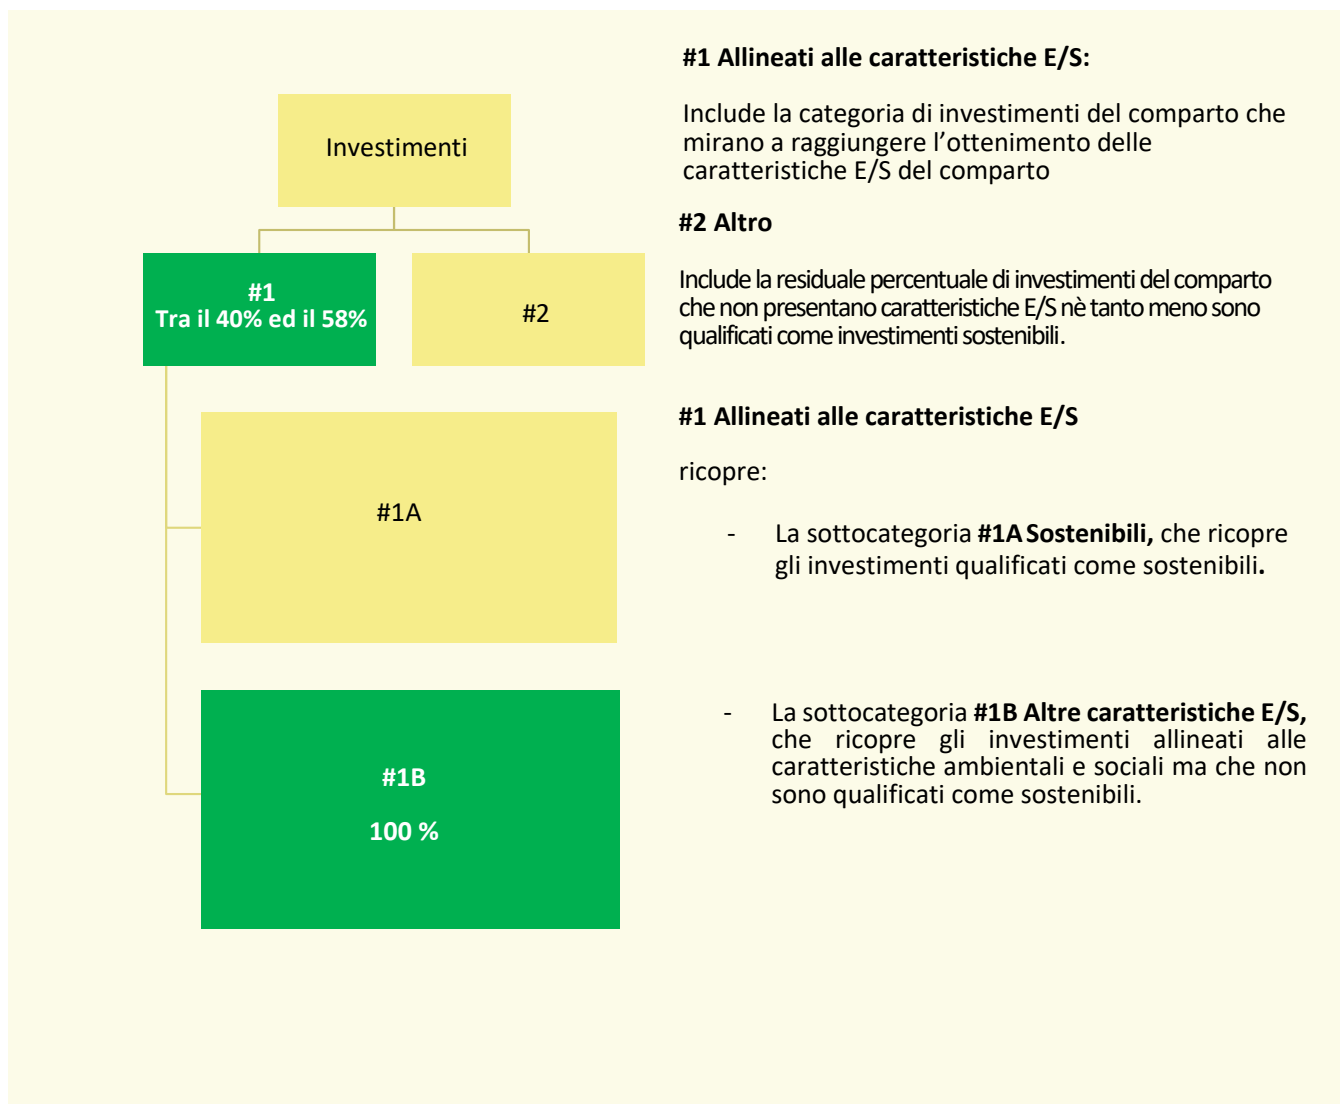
Investimenti

#1
Tra il 40% ed il 58%

#2

#1A

#1B

100 %

#1 Allineati alle caratteristiche E/S:

Include la categoria di investimenti del comparto che mirano a raggiungere l'ottenimento delle caratteristiche E/S del comparto

#2 Altro

Include la residuale percentuale di investimenti del comparto che non presentano caratteristiche E/S nè tanto meno sono qualificati come investimenti sostenibili.

#1 Allineati alle caratteristiche E/S

ricopre:

- La sottocategoria #1A Sostenibili, che ricopre gli investimenti qualificati come sostenibili.

- La sottocategoria #1B Altre caratteristiche E/S, che ricopre gli investimenti allineati alle caratteristiche ambientali e sociali ma che non sono qualificati come sostenibili.